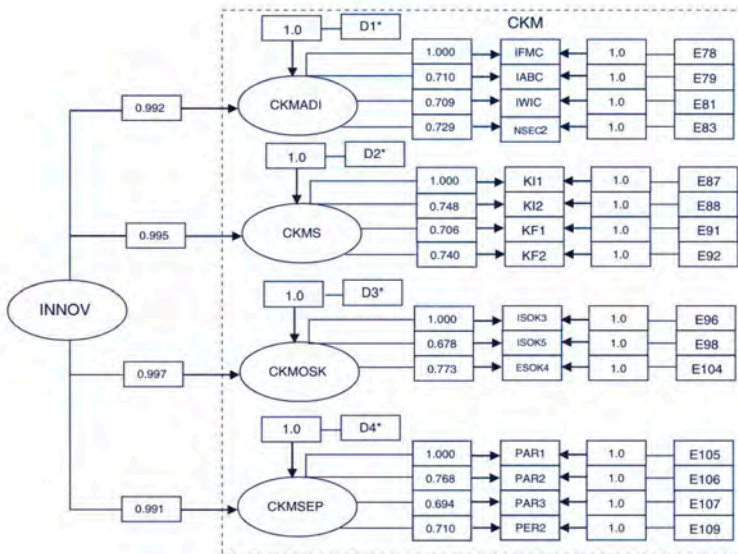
CKM

1.0
D1*
CKMADI
0.992
1.000
IFMC
1.0
E78
0.710
IABC
1.0
E79
0.709
IWIC
1.0
E81
0.729
NSEC2
1.0
E83

1.0
D2*
CKMS
0.995
1.000
KI1
1.0
E87
0.748
KI2
1.0
E88
0.706
KF1
1.0
E91
0.740
KF2
1.0
E92

INNOV

1.0
D3*
CKMOSK
0.997
1.000
ISOK3
1.0
E96
0.678
ISOK5
1.0
E98
0.773
ESOK4
1.0
E104

1.0
D4*
CKMSEP
0.991
1.000
PAR1
1.0
E105
0.768
PAR2
1.0
E106
0.694
PAR3
1.0
E107
0.710
PER2
1.0
E109